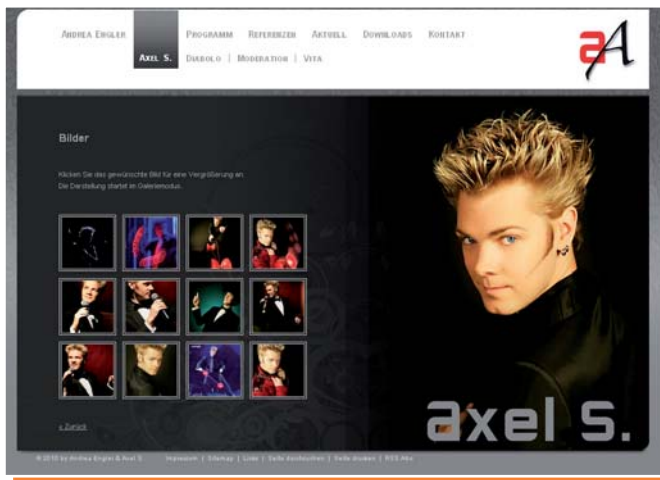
Andrea Engler | Axel S. | Programm | Referenzen | Aktuell | Downloads | Kontakt

Diabolo | Moderation | Vita

aA

Bilder

Klicken Sie das gewünschte Bild für eine Vergrößerung an. Die Darstellung startet im Galeriemodus.

« Zurück

axel S.

© 2010 by Andrea Engler & Axel S. | Impressum | Sitemap | Links | Seite durchsuchen | Seite drucken | RSS Abo